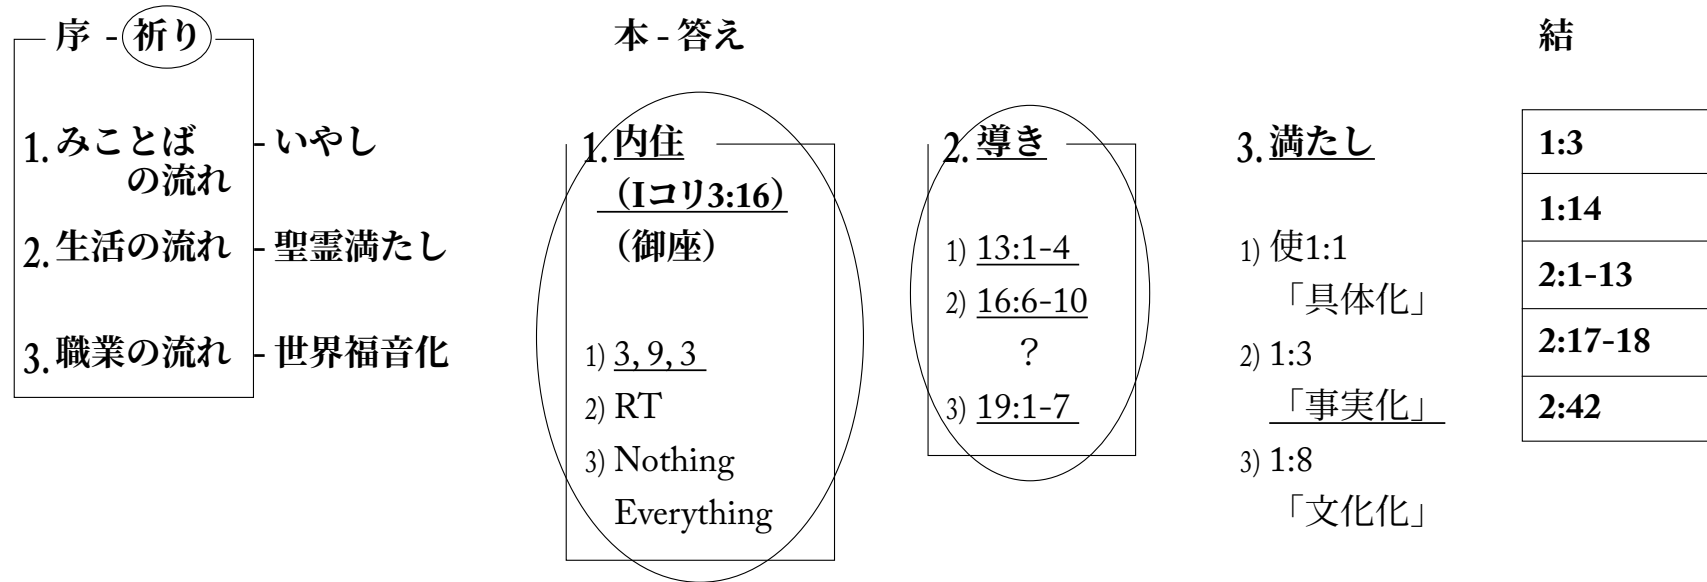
序 - 祈り

1. みことばの流れ - いやし

2. 生活の流れ - 聖霊満たし

3. 職業の流れ - 世界福音化

本 - 答え

1. 内住
（Iコリ3:16）
（御座）

1) 3, 9, 3
2) RT
3) Nothing Everything

2. 導き

1) 13:1-4
2) 16:6-10
?
3) 19:1-7

3. 満たし

1) 使1:1
「具体化」
2) 1:3
「事実化」
3) 1:8
「文化化」

結

| 1:3 |
|---|
| 1:14 |
| 2:1-13 |
| 2:17-18 |
| 2:42 |